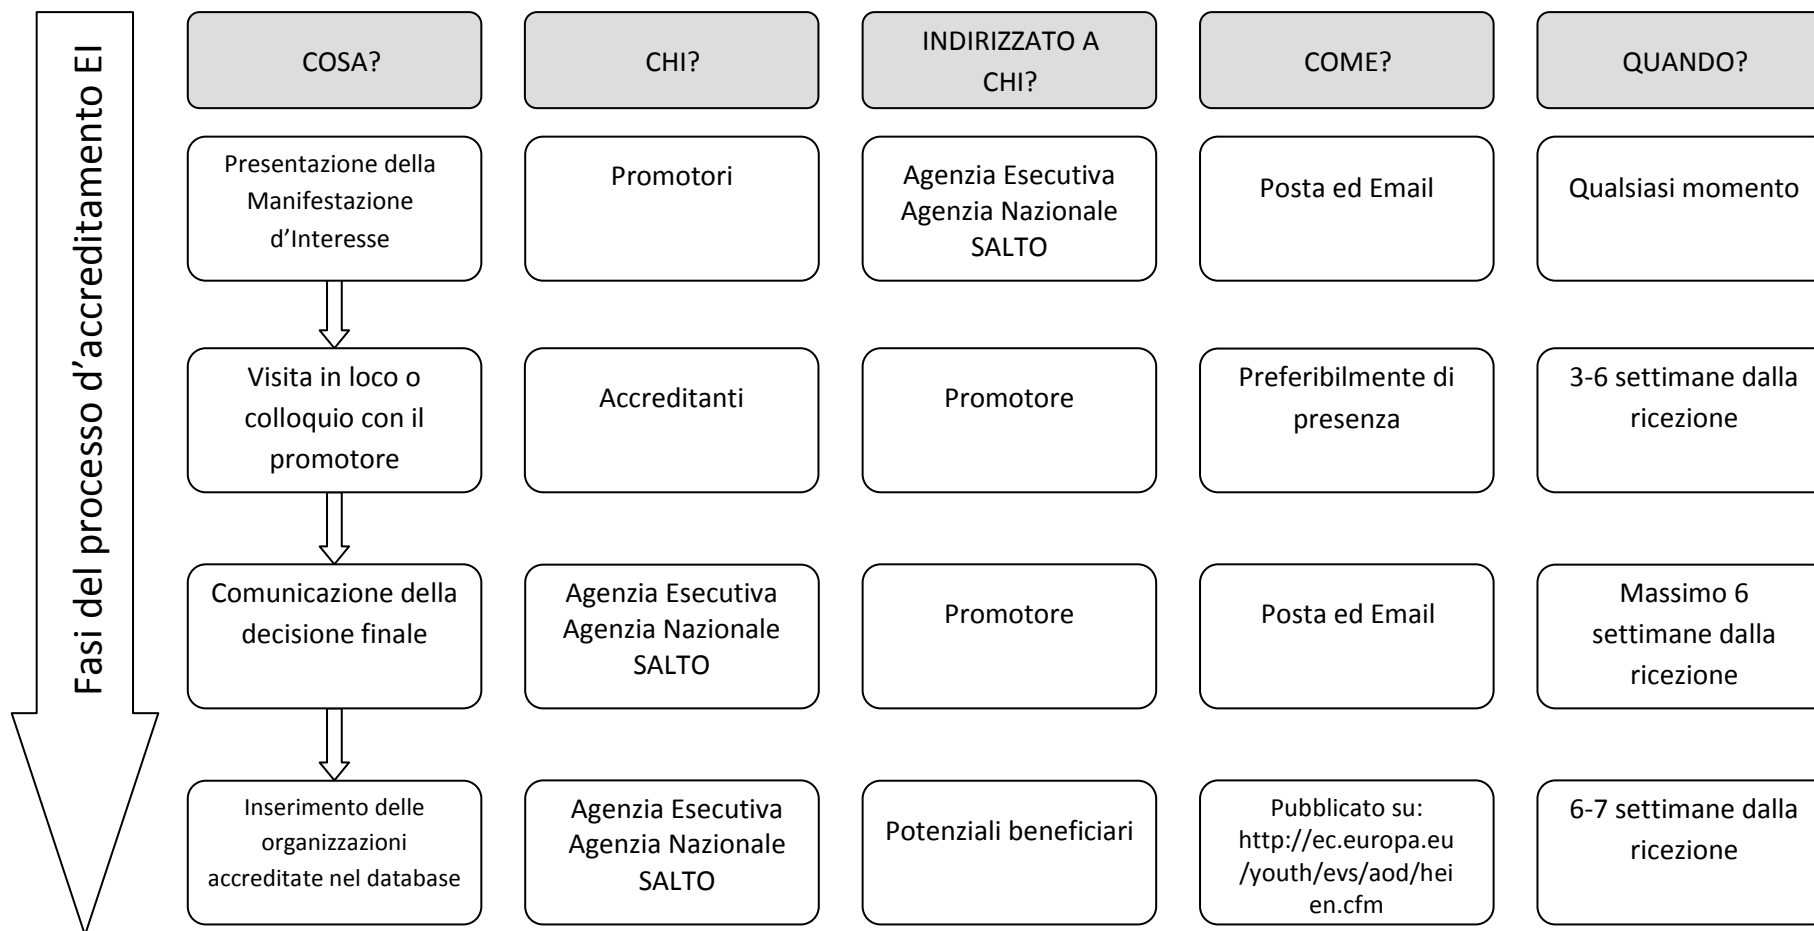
Fasi del processo d'accreditamento EI

| COSA? | CHI? | INDIRIZZATO A CHI? | COME? | QUANDO? |
|---|---|---|---|---|
| Presentazione della Manifestazione d'Interesse | Promotori | Agenzia Esecutiva Agenzia Nazionale SALTO | Posta ed Email | Qualsiasi momento |
| Visita in loco o colloquio con il promotore | Accreditanti | Promotore | Preferibilmente di presenza | 3-6 settimane dalla ricezione |
| Comunicazione della decisione finale | Agenzia Esecutiva Agenzia Nazionale SALTO | Promotore | Posta ed Email | Massimo 6 settimane dalla ricezione |
| Inserimento delle organizzazioni accreditate nel database | Agenzia Esecutiva Agenzia Nazionale SALTO | Potenziali beneficiari | Pubblicato su: http://ec.europa.eu/youth/evs/aod/hei en.cfm | 6-7 settimane dalla ricezione |